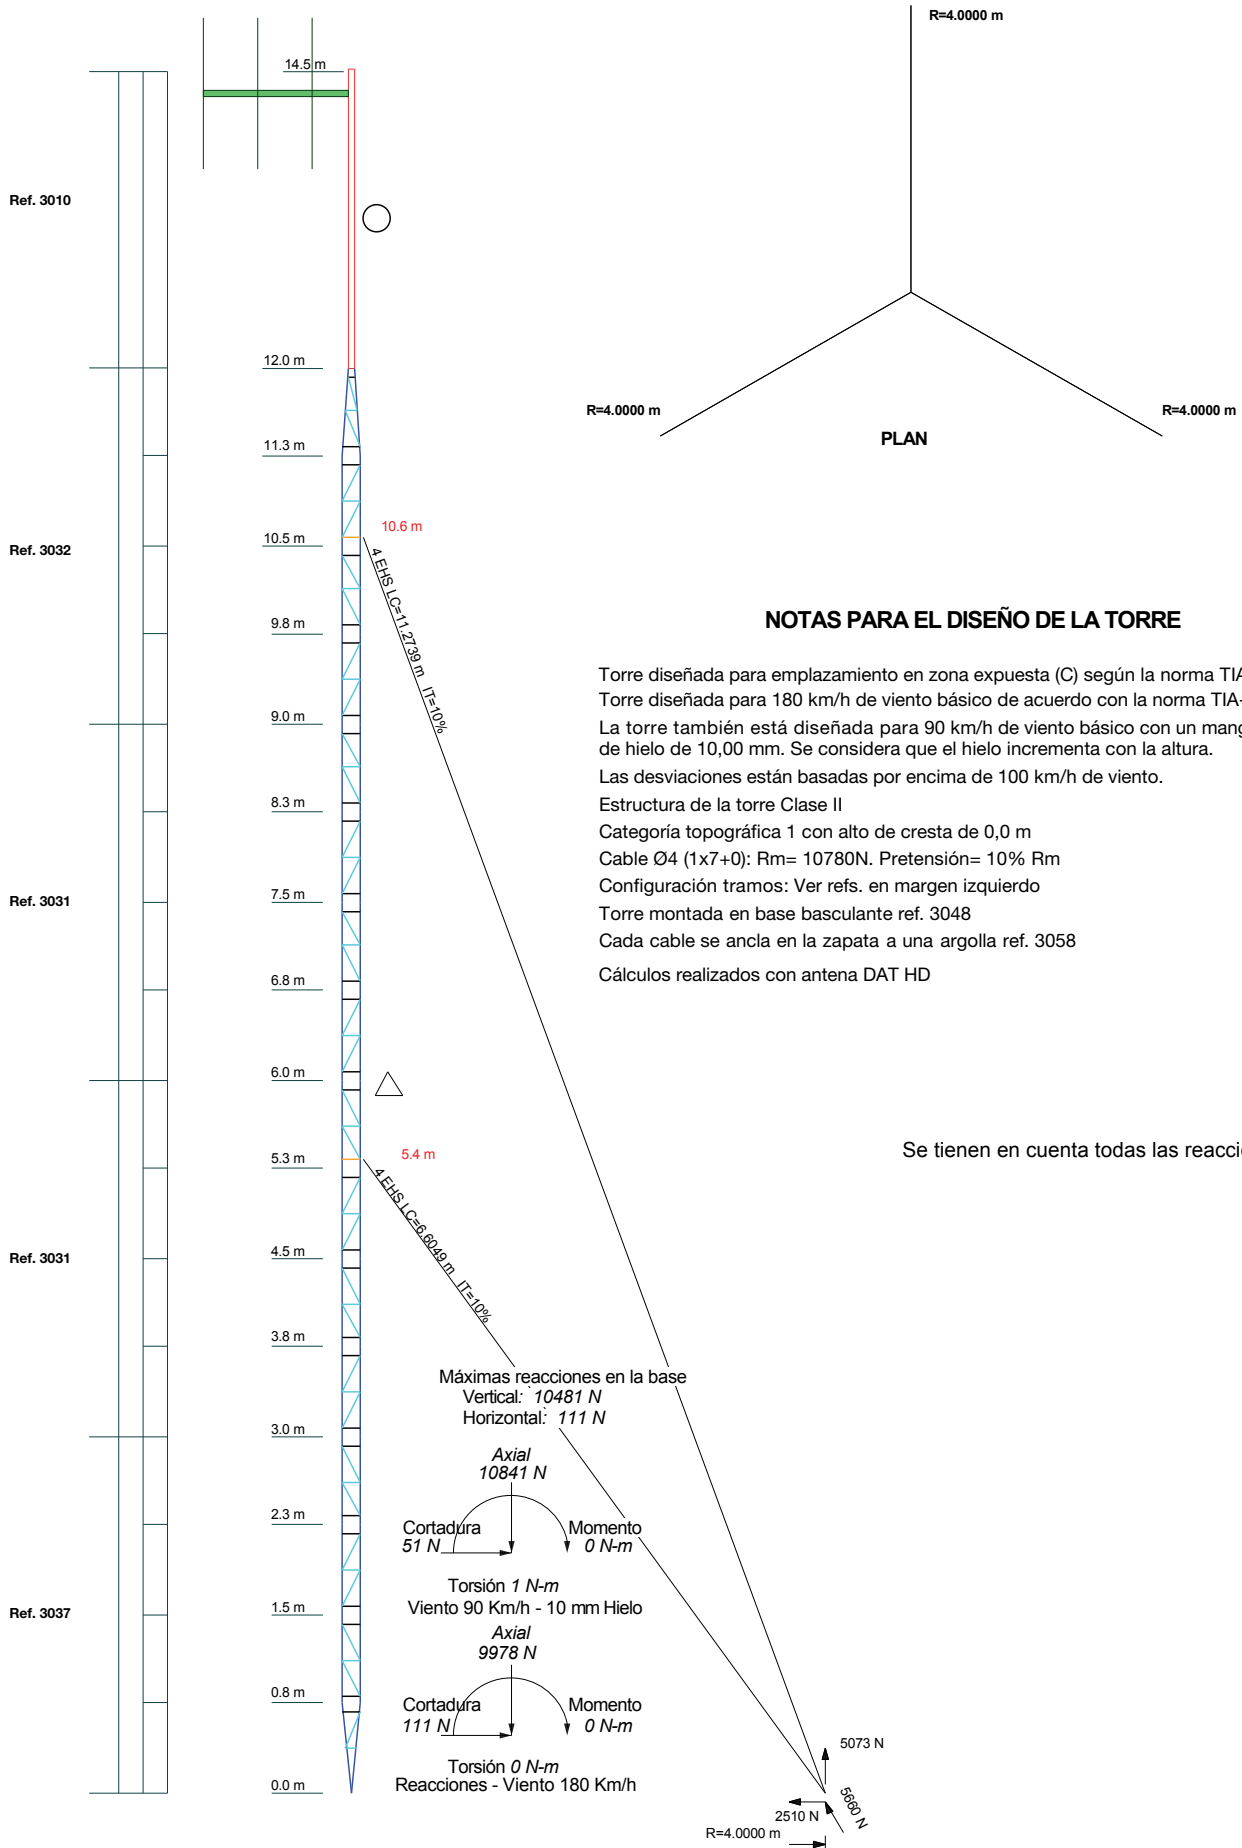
R=4.0000 m

14.5 m

Ref. 3010

12.0 m

R=4.0000 m

R=4.0000 m

PLAN

11.3 m

10.6 m

10.5 m

Ref. 3032

4 EHS LC=11.2739 m IT=10%

9.8 m

NOTAS PARA EL DISEÑO DE LA TORRE

Torre diseñada para emplazamiento en zona expuesta (C) según la norma TI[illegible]
Torre diseñada para 180 km/h de viento básico de acuerdo con la norma TIA-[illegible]
La torre también está diseñada para 90 km/h de viento básico con un mang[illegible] de hielo de 10,00 mm. Se considera que el hielo incrementa con la altura.
Las desviaciones están basadas por encima de 100 km/h de viento.
Estructura de la torre Clase II
Categoría topográfica 1 con alto de cresta de 0,0 m
Cable Ø4 (1x7+0): Rm= 10780N. Pretensión= 10% Rm
Configuración tramos: Ver refs. en margen izquierdo
Torre montada en base basculante ref. 3048
Cada cable se ancla en la zapata a una argolla ref. 3058
Cálculos realizados con antena DAT HD

9.0 m

8.3 m

Ref. 3031

7.5 m

6.8 m

6.0 m

Se tienen en cuenta todas las reacci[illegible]

5.4 m

5.3 m

4 EHS LC=6.6049 m IT=10%

Ref. 3031

4.5 m

3.8 m

Máximas reacciones en la base
Vertical: 10481 N
Horizontal: 111 N

3.0 m

Axial
10841 N

2.3 m

Cortadura
51 N

Momento
0 N-m

Torsión 1 N-m
Viento 90 Km/h - 10 mm Hielo

Ref. 3037

1.5 m

Axial
9978 N

0.8 m

Cortadura
111 N

Momento
0 N-m

Torsión 0 N-m
Reacciones - Viento 180 Km/h

0.0 m

5073 N

5660 N

2510 N

R=4.0000 m